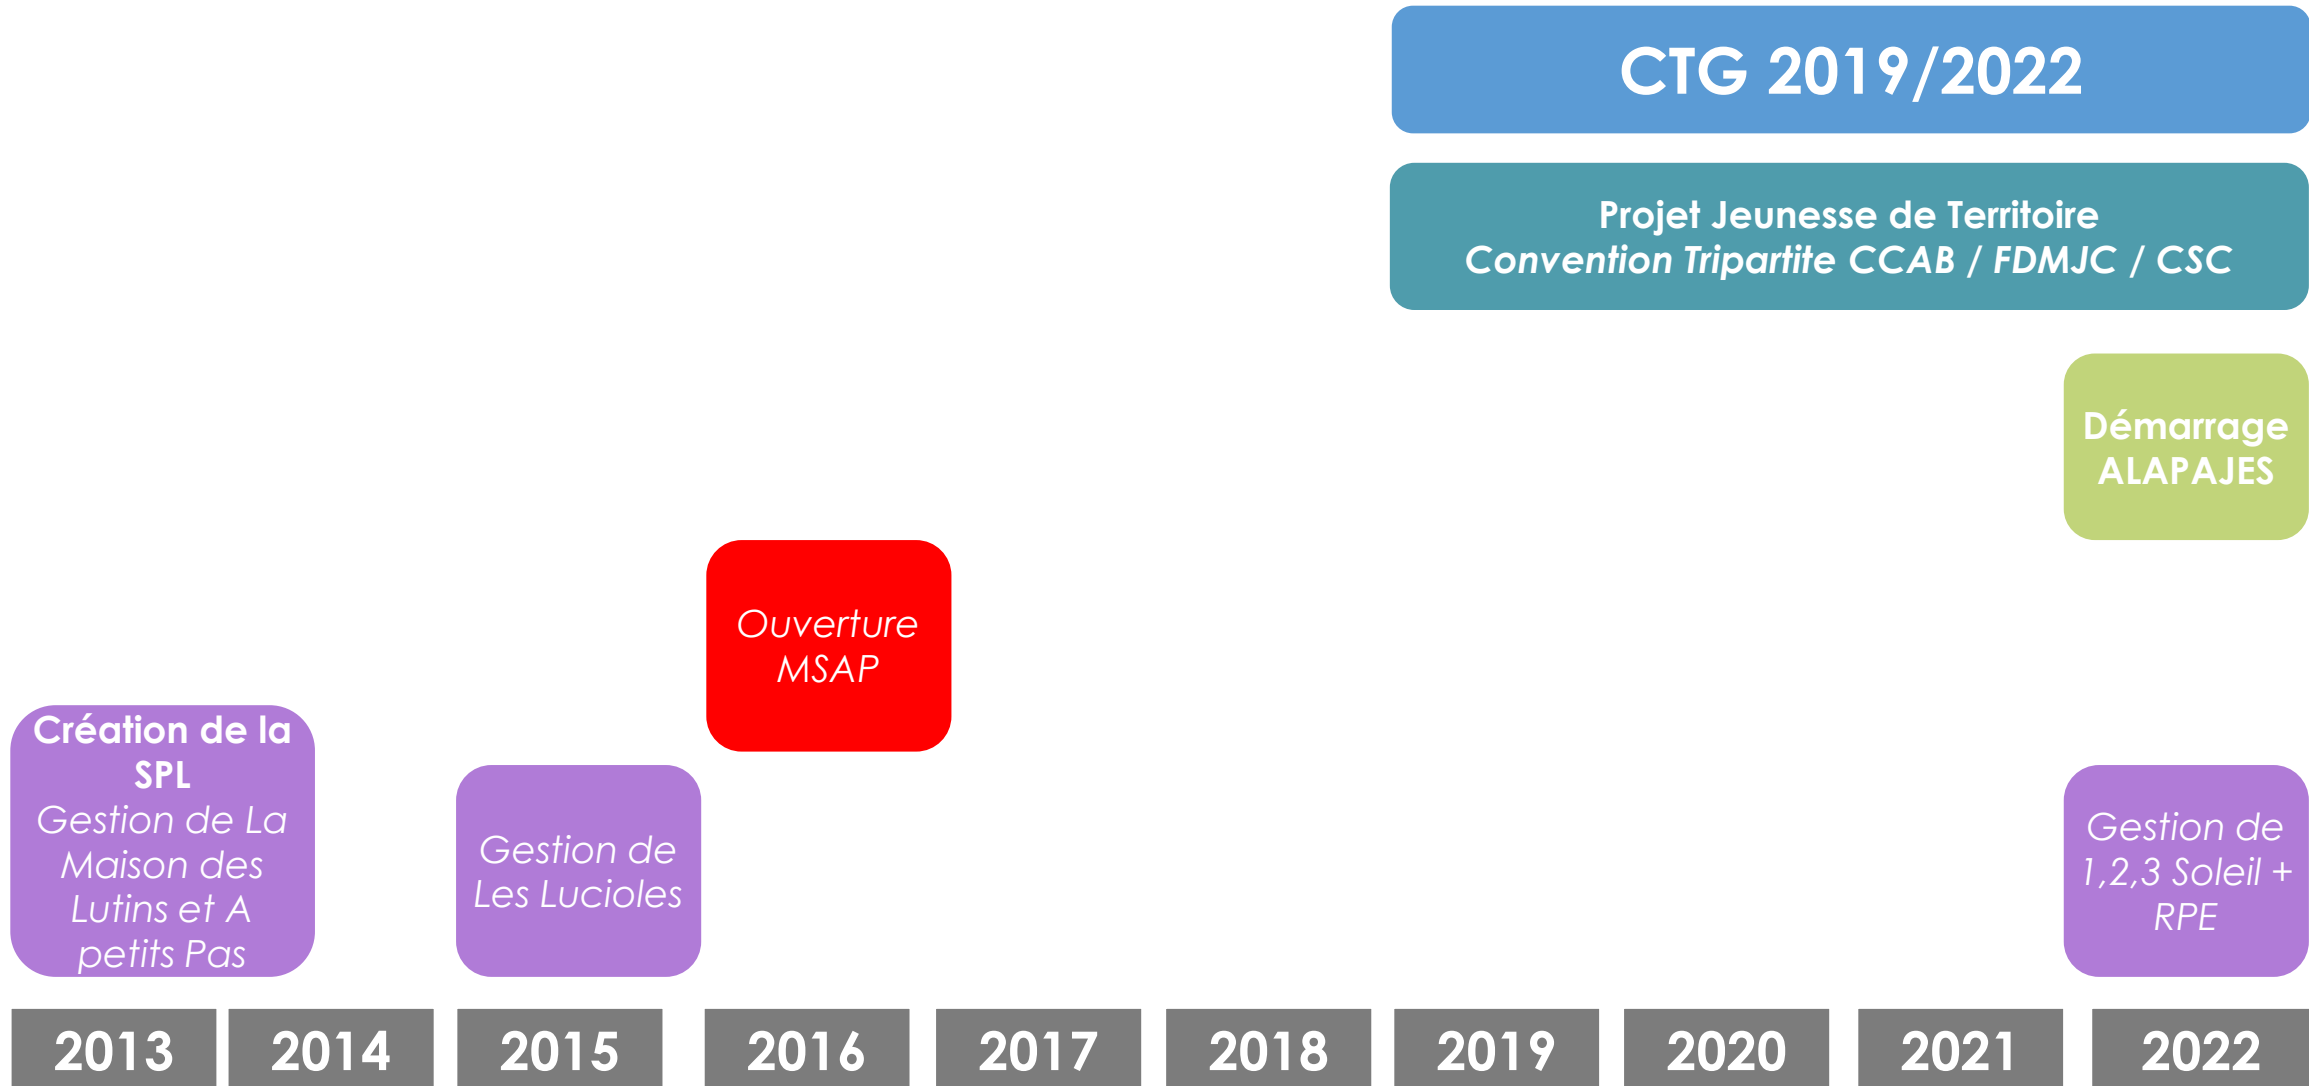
CTG 2019/2022

Projet Jeunesse de Territoire
Convention Tripartite CCAB / FDMJC / CSC

Démarrage ALAPAJES

Ouverture MSAP

Création de la SPL
Gestion de La Maison des Lutins et A petits Pas

Gestion de Les Lucioles

Gestion de 1,2,3 Soleil + RPE

2013 2014 2015 2016 2017 2018 2019 2020 2021 2022